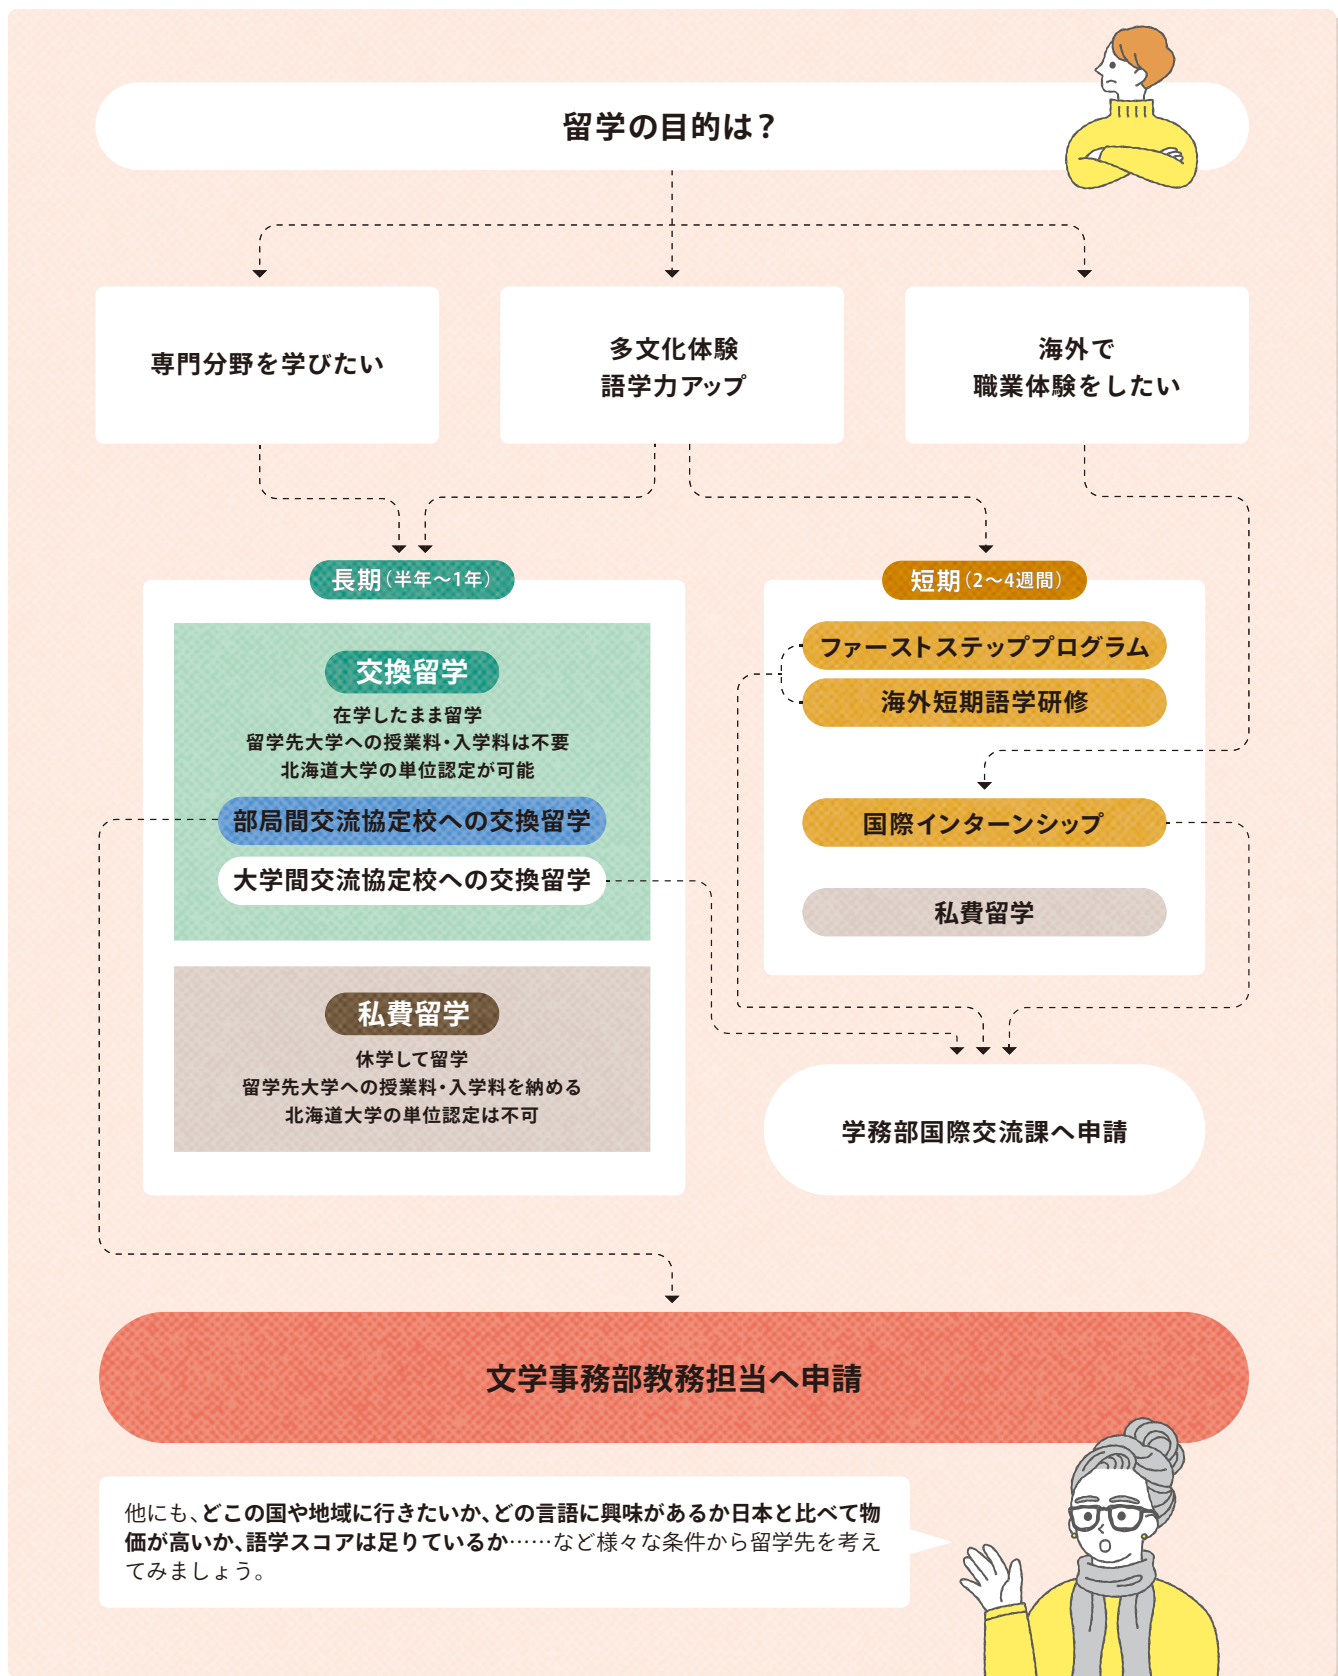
留学の目的は？

専門分野を学びたい

多文化体験
語学力アップ

海外で
職業体験をしたい

長期（半年～1年）

交換留学
在学したまま留学
留学先大学への授業料・入学料は不要
北海道大学の単位認定が可能

部局間交流協定校への交換留学
大学間交流協定校への交換留学

私費留学
休学して留学
留学先大学への授業料・入学料を納める
北海道大学の単位認定は不可

短期（2～4週間）

ファーストステッププログラム
海外短期語学研修
国際インターンシップ
私費留学

学務部国際交流課へ申請

文学事務部教務担当へ申請

他にも、どこの国や地域に行きたいか、どの言語に興味があるか日本と比べて物価が高いか、語学スコアは足りているか……など様々な条件から留学先を考えてみましょう。